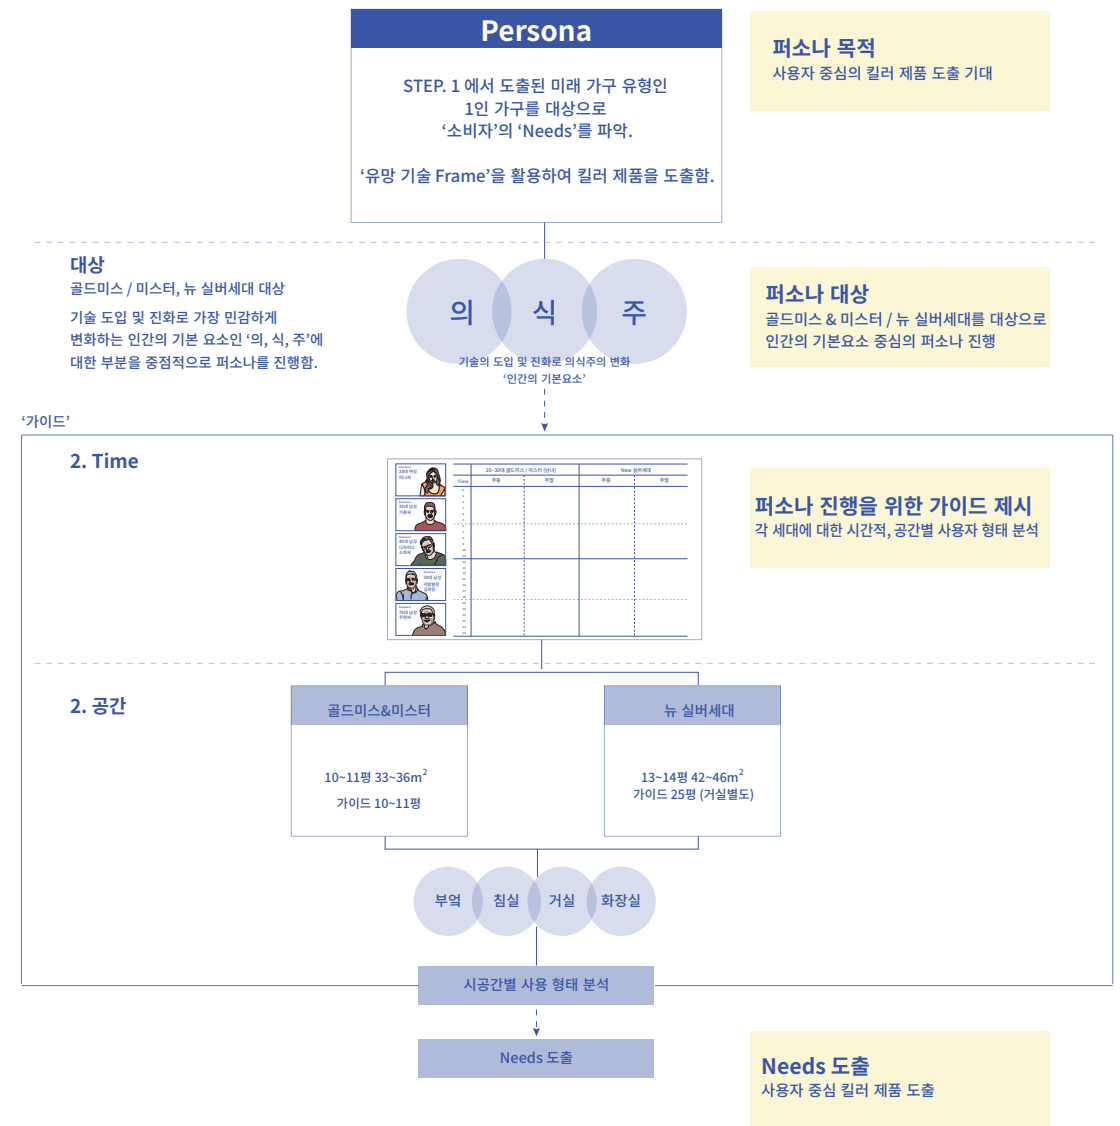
Persona

STEP. 1 에서 도출된 미래 가구 유형인
1인 가구를 대상으로
'소비자'의 'Needs'를 파악.

'유망 기술 Frame'을 활용하여 킬러 제품을 도출함.

퍼소나 목적
사용자 중심의 킬러 제품 도출 기대

대상
골드미스 / 미스터, 뉴 실버세대 대상

기술 도입 및 진화로 가장 민감하게 변화하는 인간의 기본 요소인 '의, 식, 주'에 대한 부분을 중점적으로 퍼소나를 진행함.

의 식 주

기술의 도입 및 진화로 의식주의 변화
'인간의 기본요소'

퍼소나 대상
골드미스 & 미스터 / 뉴 실버세대를 대상으로
인간의 기본요소 중심의 퍼소나 진행

'가이드'

2. Time

20~30대 골드미스 / 미스터 (남녀) | New 실버세대
Time | 주중 | 주말 | 주중 | 주말

퍼소나 진행을 위한 가이드 제시
각 세대에 대한 시간적, 공간별 사용자 형태 분석

2. 공간

골드미스&미스터

10~11평 33~36m$^2$
가이드 10~11평

뉴 실버세대

13~14평 42~46m$^2$
가이드 25평 (거실별도)

부엌 침실 거실 화장실

시공간별 사용 형태 분석

Needs 도출

Needs 도출
사용자 중심 킬러 제품 도출